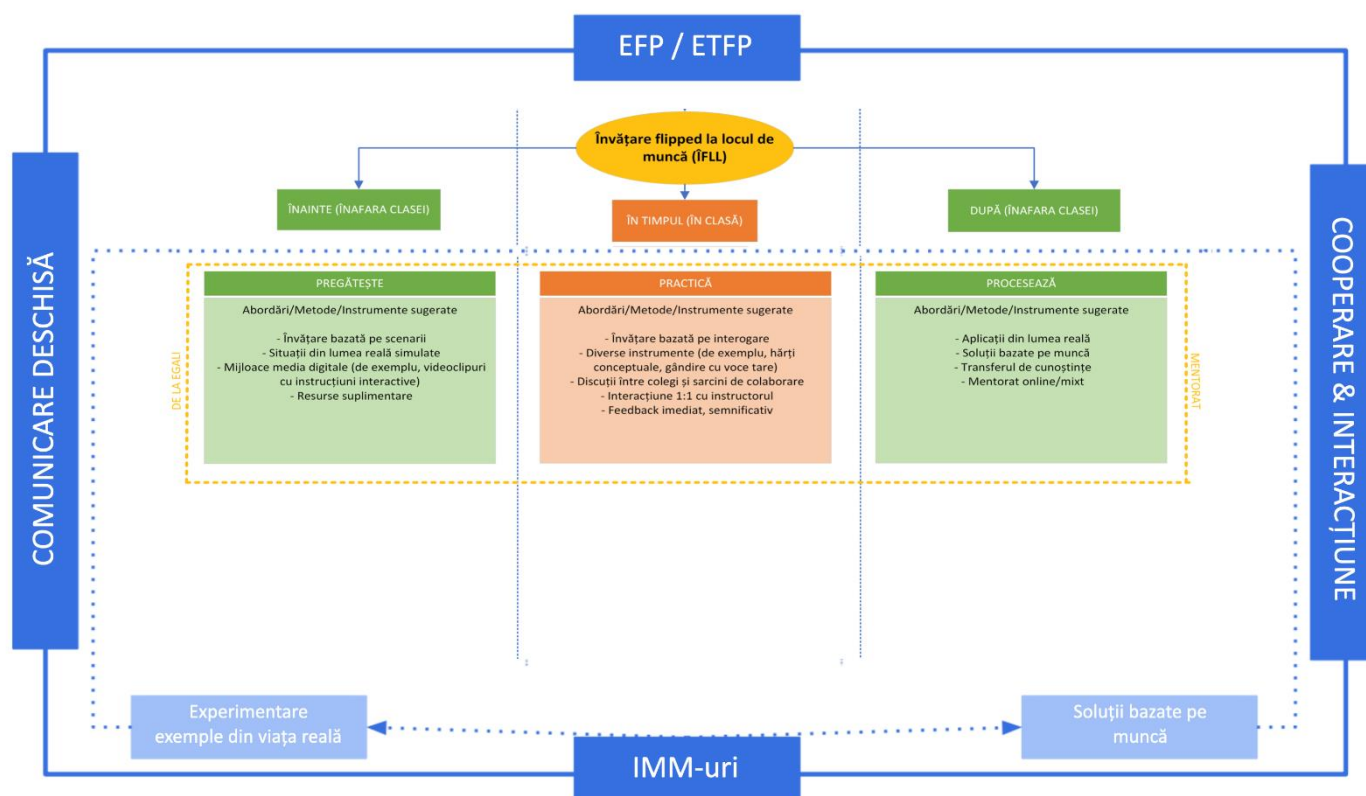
EFP / ETFP

COMUNICARE DESCHISĂ

COOPERARE & INTERACȚIUNE

Învățare flipped la locul de muncă (ÎFLL)

ÎNAINTE (ÎNAFARA CLASEI)

ÎN TIMPUL (ÎN CLASĂ)

DUPĂ (ÎNAFARA CLASEI)

DE LA EGALI

PREGĂTEȘTE

Abordări/Metode/Instrumente sugerate

- Învățare bazată pe scenarii
- Situații din lumea reală simulate
- Mijloace media digitale (de exemplu, videoclipuri cu instrucțiuni interactive)
- Resurse suplimentare

PRACTICĂ

Abordări/Metode/Instrumente sugerate

- Învățare bazată pe interogare
- Diverse instrumente (de exemplu, hărți conceptuale, gândire cu voce tare)
- Discuții între colegi și sarcini de colaborare
- Interacțiune 1:1 cu instructorul
- Feedback imediat, semnificativ

PROCESEAZĂ

Abordări/Metode/Instrumente sugerate

- Aplicații din lumea reală
- Soluții bazate pe muncă
- Transferul de cunoștințe
- Mentorat online/mixt

MENTORAT

Experimentare exemple din viața reală

Soluții bazate pe muncă

IMM-uri